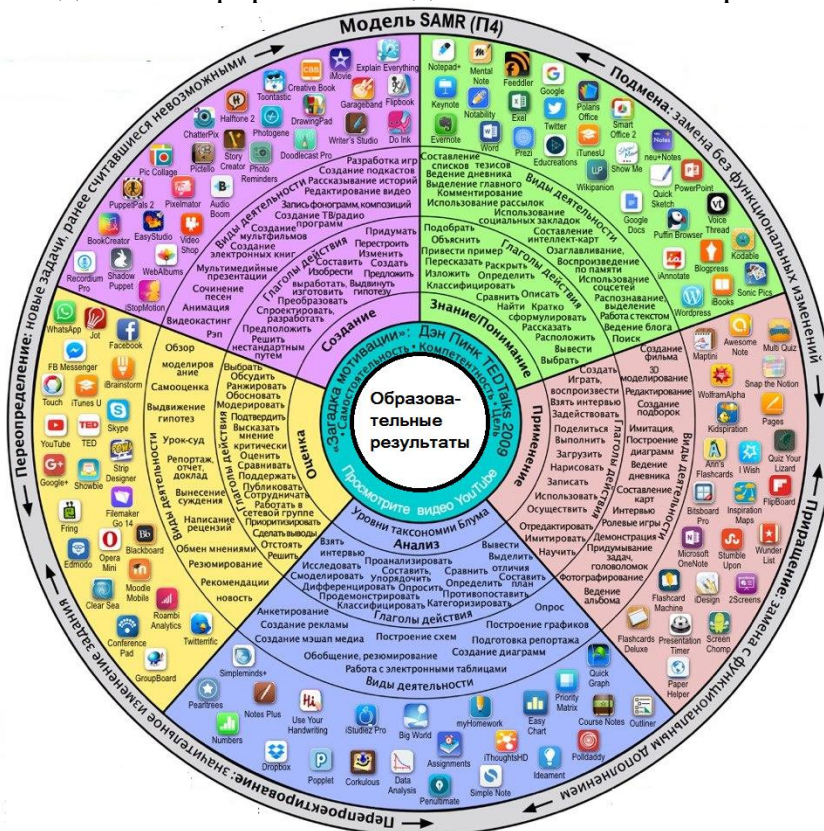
Модель SAMR (П4)

Подмена: замена без функциональных изменений

Приращение: замена с функциональным дополнением

Переопрекирование: значительное изменение задания

Переопределение: новые задачи, ранее считавшиеся невозможными

Образовательные результаты

«Загадка мотивации»: Дэн Пинк TEDTalks 2009
• Самостоятельность • Компетентность • Цель

Просмотрите видео YouTube

Уровни таксономии Блума

Создание

Глаголы действия
Придумать
Перестроить
Изменить
Создать
Составить
Предложить
Изобрести
выработать, изготовить
Выдвинуть гипотезу
Преобразовать
Спроектировать, разработать
Предположить
Решить нестандартным путем

Виды деятельности
Разработка игр
Создание подкастов
Рассказывание историй
Редактирование видео
Запись фонограмм, композиций
Создание ТВ/радио программ
Создание мультфильмов
Создание электронных книг
Мультимедийные презентации
Сочинение песен
Анимация
Видеокастинг
Рэп

Знание/Понимание

Глаголы действия
Подобрать
Объяснить
Привести пример
Пересказать
Изложить
Классифицировать
Раскрыть
Определить
Найти
Описать
Сравнить
Кратко сформулировать
Рассказать
Расположить
Вывести
Выбрать

Виды деятельности
Составление списков тезисов
Ведение дневника
Выделение главного
Комментирование
Использование рассылок
Использование социальных закладок
Составление интеллект-карт
Озаглавливание
Воспроизведение по памяти
Использование соцсетей
Распознавание, выделение
Работа с текстом
Ведение блога
Поиск

Применение

Глаголы действия
Создать
Играть, воспроизвести
Взять интервью
Задействовать
Поделиться
Выполнить
Загрузить
Нарисовать
Записать
Использовать
Осуществить
Отредактировать
Имитировать
Научить

Виды деятельности
Создание фильма
3D моделирование
Редактирование
Создание подборок
Имитация
Построение диаграмм
Ведение дневника
Составление карт
Интервью
Ролевые игры
Демонстрация
Придумывание задач, головоломок
Фотографирование
Ведение альбома

Анализ

Глаголы действия
Взять интервью
Исследовать
Смоделировать
Дифференцировать
Продемонстрировать
Проанализировать
Составить, упорядочить
Опросить
Классифицировать
Сравнить
Определить
Противопоставить
Категоризировать
Вывести
Выделить отличия
Составить план

Виды деятельности
Анкетирование
Создание рекламы
Создание мэшап медиа
Обобщение, резюмирование
Построение схем
Работа с электронными таблицами
Опрос
Построение графиков
Подготовка репортажа
Создание диаграмм

Оценка

Глаголы действия
Выбрать
Обсудить
Ранжировать
Обосновать
Модерировать
Подтвердить
Высказать мнение
Критически оценить
Оценить
Сравнивать
Поддержать
Публиковать
Сотрудничать
Работать в сетевой группе
Приоритизировать
Сделать вывод
Отстоять
Решить

Виды деятельности
Обзор моделирования
Самооценка
Выдвижение гипотез
Урок-суд
Репортаж, отчет, доклад
Вынесение суждения
Написание рецензий
Обмен мнениями
Резюмирование
Рекомендации
новость

Explain Everything
iMovie
Creative Book
Toontastic
Halftone 2
Garageband
Flipbook
DrawingPad
ChatterPix
Photogene
Writer's Studio
Do Ink
Doodlecast Pro
Pic Collage
Pictello
Story Creator
Photo Reminders
PuppetPals 2
Pixelmator
Audio Boom
BookCreator
EasyStudio
Video Shop
Recordium Pro
Shadow Puppet
WebAlbums
iStopMotion
Notepad+
Mental Note
Feeddler
Google
Keynote
Notability
Exel
Twitter
Polaris Office
Smart Office 2
Evernote
Word
Prezi
Educreations
iTunesU
Show Me
neu•Notes
Wikipanion
Quick Sketch
PowerPoint
Google Docs
Puffin Browser
Voice Thread
iAnnotate
Blogpress
Kodable
Wordpress
iBooks
Sonic Pics
Maptini
Awesome Note
Multi Quiz
Snap the Notion
WolframAlpha
Kidspiration
Pages
Ann's Flashcards
I Wish
Quiz Your Lizard
Bitsboard Pro
Inspiration Maps
FlipBoard
Microsoft OneNote
Stumble Upon
Wunder List
Flashcard Machine
iDesign
2Screens
Flashcards Deluxe
Presentation Timer
Screen Chomp
Paper Helper
WhatsApp
Jot
Facebook
FB Messenger
iBrainstorm
Touch
iTunes U
Skype
YouTube
TED
Google+
Showbie
Strip Designer
Fring
Filemaker Go 14
Edmodo
Opera Mini
Blackboard
Clear Sea
Moodle Mobile
Roambi Analytics
Conference Pad
Twitterrific
GroupBoard
Simpleminds+
Peartrees
Notes Plus
Use Your Handwriting
iStudiez Pro
Big World
myHomework
Easy Chart
Priority Matrix
Quick Graph
Course Notes
Outliner
Numbers
Dropbox
Popplet
Corkulous
Data Analysis
Assignments
iThoughtsHD
Ideament
Polldaddy
Penultimate
Simple Note